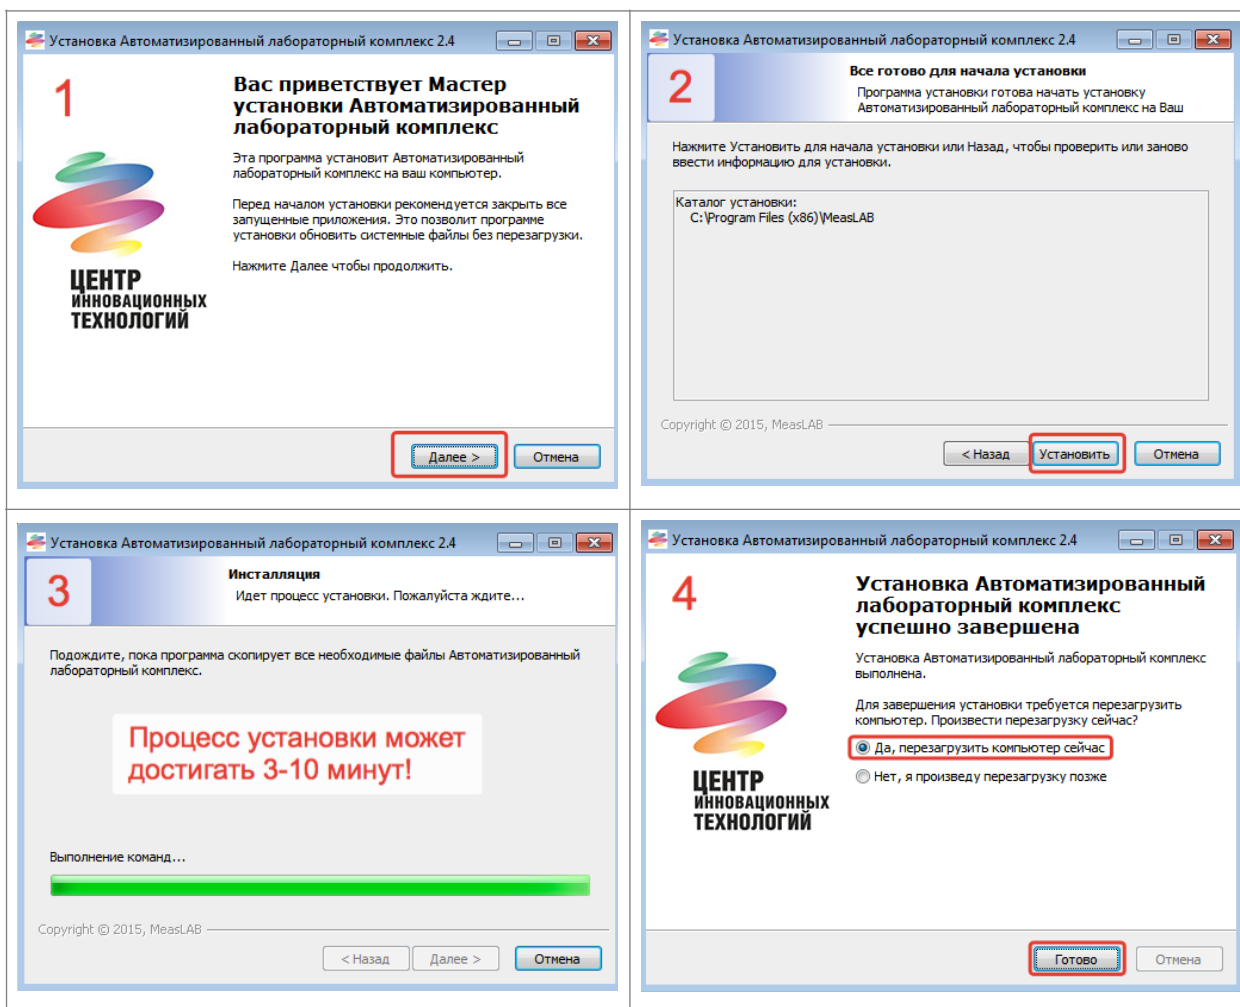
Установка Автоматизированный лабораторный комплекс 2.4

1

ЦЕНТР ИННОВАЦИОННЫХ ТЕХНОЛОГИЙ

Вас приветствует Мастер установки Автоматизированный лабораторный комплекс

Эта программа установит Автоматизированный лабораторный комплекс на ваш компьютер.

Перед началом установки рекомендуется закрыть все запущенные приложения. Это позволит программе установки обновить системные файлы без перезагрузки.

Нажмите Далее чтобы продолжить.

Далее >

Отмена

Установка Автоматизированный лабораторный комплекс 2.4

2

Все готово для начала установки

Программа установки готова начать установку Автоматизированный лабораторный комплекс на Ваш

Нажмите Установить для начала установки или Назад, чтобы проверить или заново ввести информацию для установки.

Каталог установки:
C:\Program Files (x86)\MeasLAB

Copyright © 2015, MeasLAB

< Назад

Установить

Отмена

Установка Автоматизированный лабораторный комплекс 2.4

3

Инсталляция

Идет процесс установки. Пожалуйста ждите...

Подождите, пока программа скопирует все необходимые файлы Автоматизированный лабораторный комплекс.

Процесс установки может достигать 3-10 минут!

Выполнение команд...

Copyright © 2015, MeasLAB

< Назад

Далее >

Отмена

Установка Автоматизированный лабораторный комплекс 2.4

4

ЦЕНТР ИННОВАЦИОННЫХ ТЕХНОЛОГИЙ

Установка Автоматизированный лабораторный комплекс успешно завершена

Установка Автоматизированный лабораторный комплекс выполнена.

Для завершения установки требуется перезагрузить компьютер. Произвести перезагрузку сейчас?

Да, перезагрузить компьютер сейчас

Нет, я произведу перезагрузку позже

Готово

Отмена